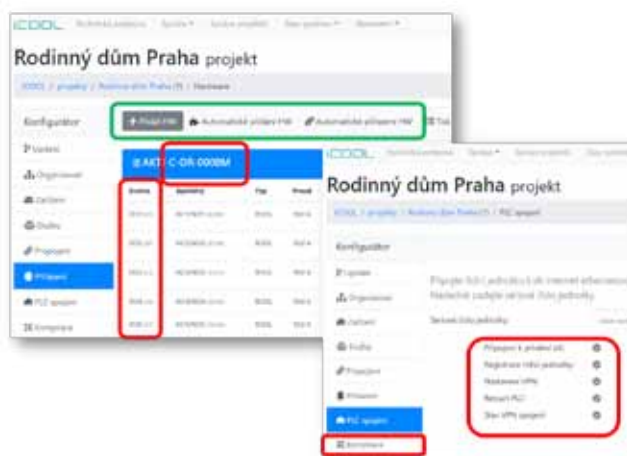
iCOOL

Rodinný dům Praha projekt

Konfigurátor

+ Přidat HW

Automatické přidání HW

Automatické připojení HW

Varianty

Organizace

Zařízení

Zdroje

Připojení

Přípojení

PLC spojení

Komponenty

AKT-C-DR-000BM

Zdroj

Typ

Rodinný dům Praha projekt

Konfigurátor

Varianty

Organizace

Zařízení

Praha

Připojení

Přípojení

PLC spojení

Komponenty

Připojte řídicí jednotku k síti internet.

Připojení k přidání sítí

Registrace řídicí jednotky

Nastavení VPN

Restart PLC

Stav VPN spojení